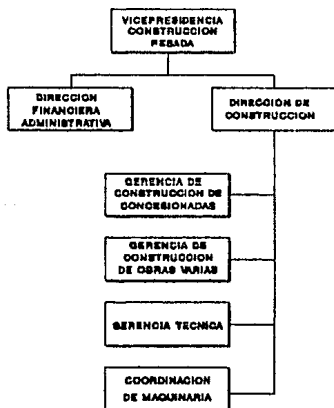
VICEPRESIDENCIA CONSTRUCCION PESADA

DIRECCION FINANCIERA ADMINISTRATIVA

DIRECCION DE CONSTRUCCION

GERENCIA DE CONSTRUCCION DE CONCESIONADAS

GERENCIA DE CONSTRUCCION DE OBRAS VARIAS

GERENCIA TECNICA

COORDINACION DE MAQUINARIA